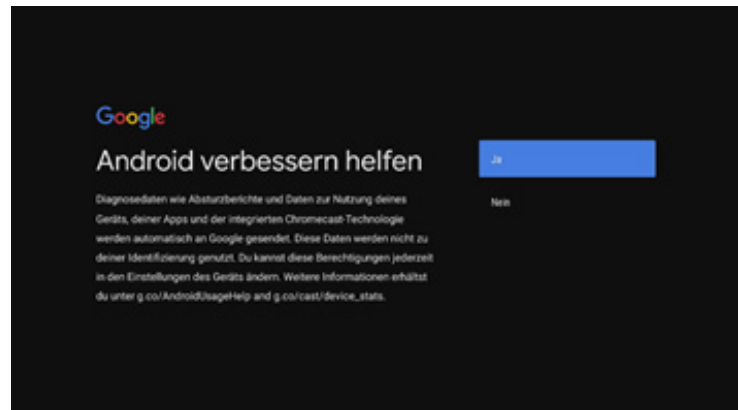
Google

Android verbessern helfen

Diagnosedaten wie Absturzberichte und Daten zur Nutzung deines Geräts, deiner Apps und der integrierten Chromecast-Technologie werden automatisch an Google gesendet. Diese Daten werden nicht zu deiner Identifizierung genutzt. Du kannst diese Berechtigungen jederzeit in den Einstellungen des Geräts ändern. Weitere Informationen erhältst du unter g.co/AndroidUsageHelp and g.co/cast/device_stats.

Ja

Nein